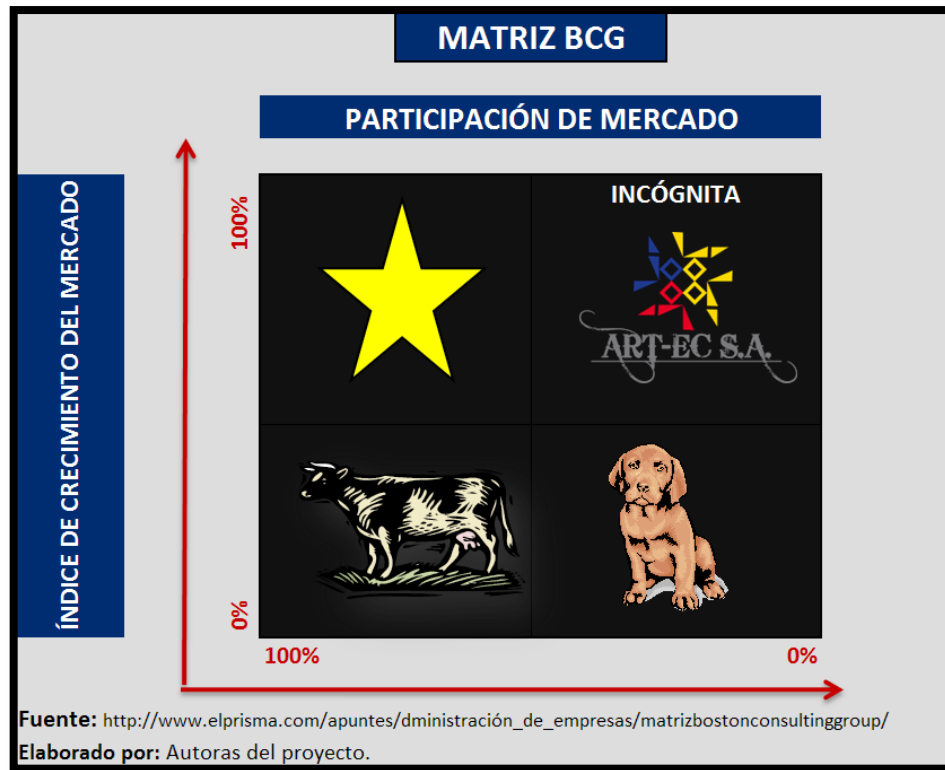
MATRIZ BCG

PARTICIPACIÓN DE MERCADO

ÍNDICE DE CRECIMIENTO DEL MERCADO

100%

0%

INCÓGNITA

ART-EC S.A.

100%

0%

**Fuente:** http://www.elprisma.com/apuntes/dministración_de_empresas/matrizbostonconsultinggroup/

**Elaborado por:** Autoras del proyecto.